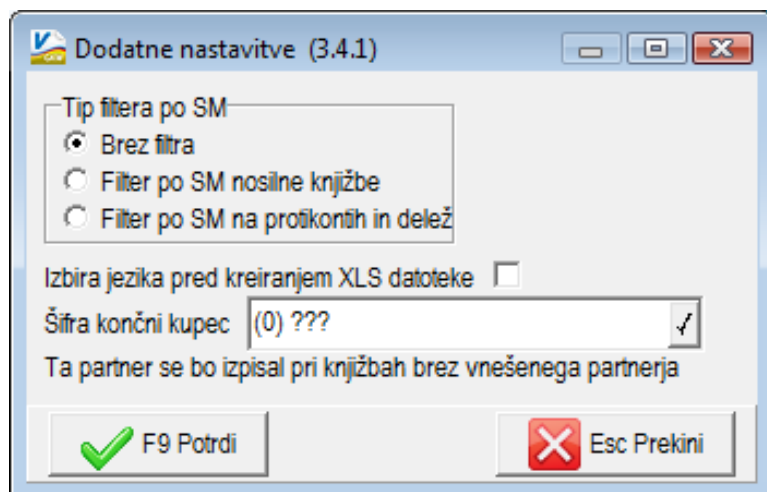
Dodatne nastavitve (3.4.1)

Tip filtera po SM
Brez filtra
Filter po SM nosilne knjižbe
Filter po SM na protikontih in delež

Izbira jezika pred kreiranjem XLS datoteke

Šifra končni kupec (0) ???

Ta partner se bo izpisal pri knjižbah brez vnešenega partnerja

F9 Potrdi

Esc Prekini